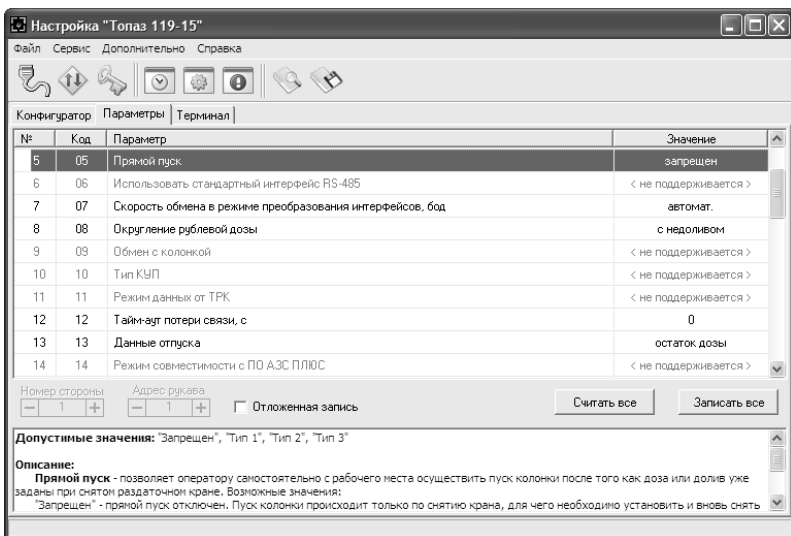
Настройка "Топаз 119-15"

Файл Сервис Дополнительно Справка

Конфигуратор | Параметры | Терминал

| № | Код | Параметр | Значение |
|---|---|---|---|
| 5 | 05 | Прямой пуск | запрещен |
| 6 | 06 | Использовать стандартный интерфейс RS-485 | < не поддерживается > |
| 7 | 07 | Скорость обмена в режиме преобразования интерфейсов, бод | автомат. |
| 8 | 08 | Округление рублевой дозы | с недоливом |
| 9 | 09 | Обмен с колонкой | < не поддерживается > |
| 10 | 10 | Тип КУП | < не поддерживается > |
| 11 | 11 | Режим данных от ТРК | < не поддерживается > |
| 12 | 12 | Тайм-аут потери связи, с | 0 |
| 13 | 13 | Данные отпуска | остаток дозы |
| 14 | 14 | Режим совместимости с ПО АЗС ПЛЮС | < не поддерживается > |

Номер стороны — 1 + Адрес рукава — 1 + Отложенная запись

Считать все Записать все

Допустимые значения: "Запрещен", "Тип 1", "Тип 2", "Тип 3"

Описание:
Прямой пуск - позволяет оператору самостоятельно с рабочего места осуществить пуск колонки после того как доза или долив уже заданы при снятом раздаточном кране. Возможные значения:
"Запрещен" - прямой пуск отключен. Пуск колонки происходит только по снятию крана, для чего необходимо установить и вновь снять